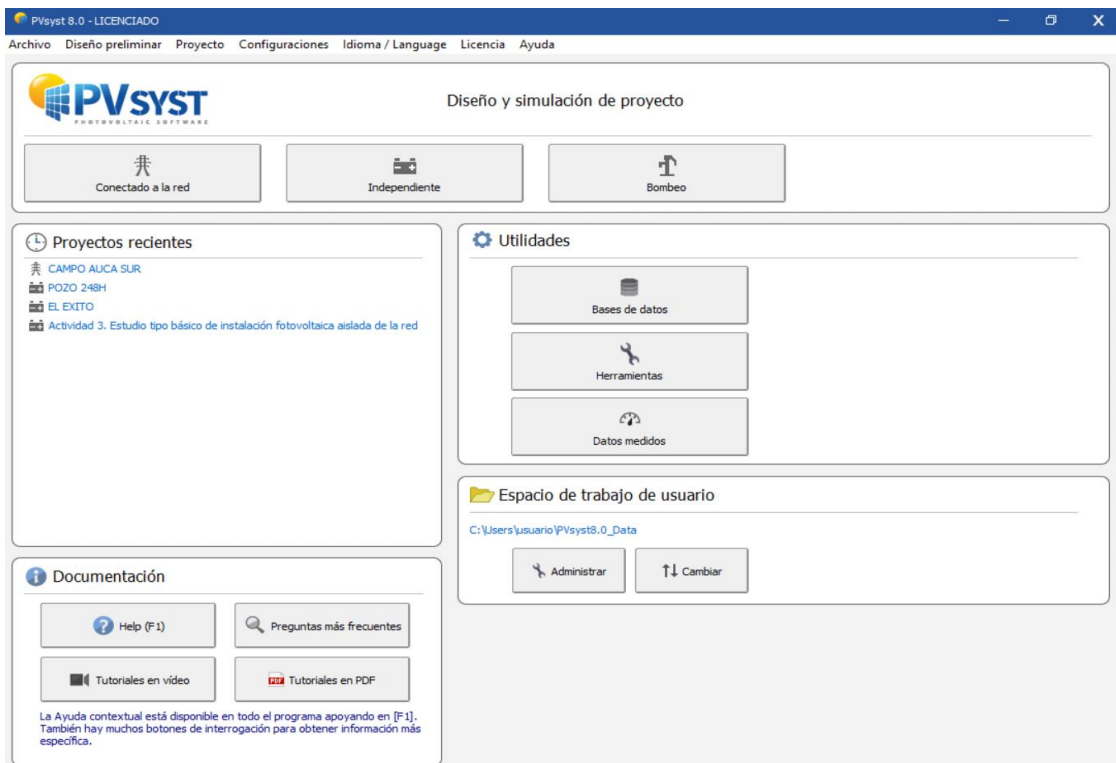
PVsyst 8.0 - LICENCIADO

Archivo Diseño preliminar Proyecto Configuraciones Idioma / Language Licencia Ayuda

PVSYST
PHOTOVOLTAIC SOFTWARE

Diseño y simulación de proyecto

Conectado a la red
Independiente
Bombeo

Proyectos recientes

CAMPO AUCA SUR
POZO 248H
EL EXITO
Actividad 3. Estudio tipo básico de instalación fotovoltaica aislada de la red

Utilidades

Bases de datos
Herramientas
Datos medidos

Espacio de trabajo de usuario

C:\Users\usuario\PVsyst8.0_Data

Administrar
Cambiar

Documentación

Help (F1)
Preguntas más frecuentes
Tutoriales en vídeo
PDF Tutoriales en PDF

La Ayuda contextual está disponible en todo el programa apoyando en [F1]. También hay muchos botones de interrogación para obtener información más específica.